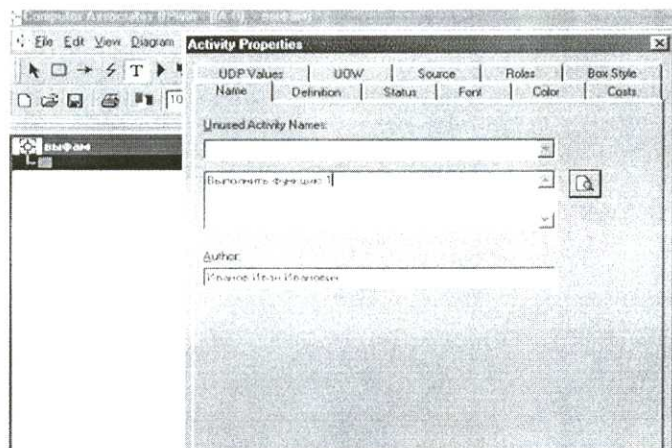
Computer Associates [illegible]

File Edit View Diagram

Activity Properties

UDP Values | UOW | Source | Roles | Box Style

Name | Definition | Status | Font | Color | Costs

Unused Activity Names:

Выполнить функцию 1

Author:

Иванов Иван Иванович

выфам